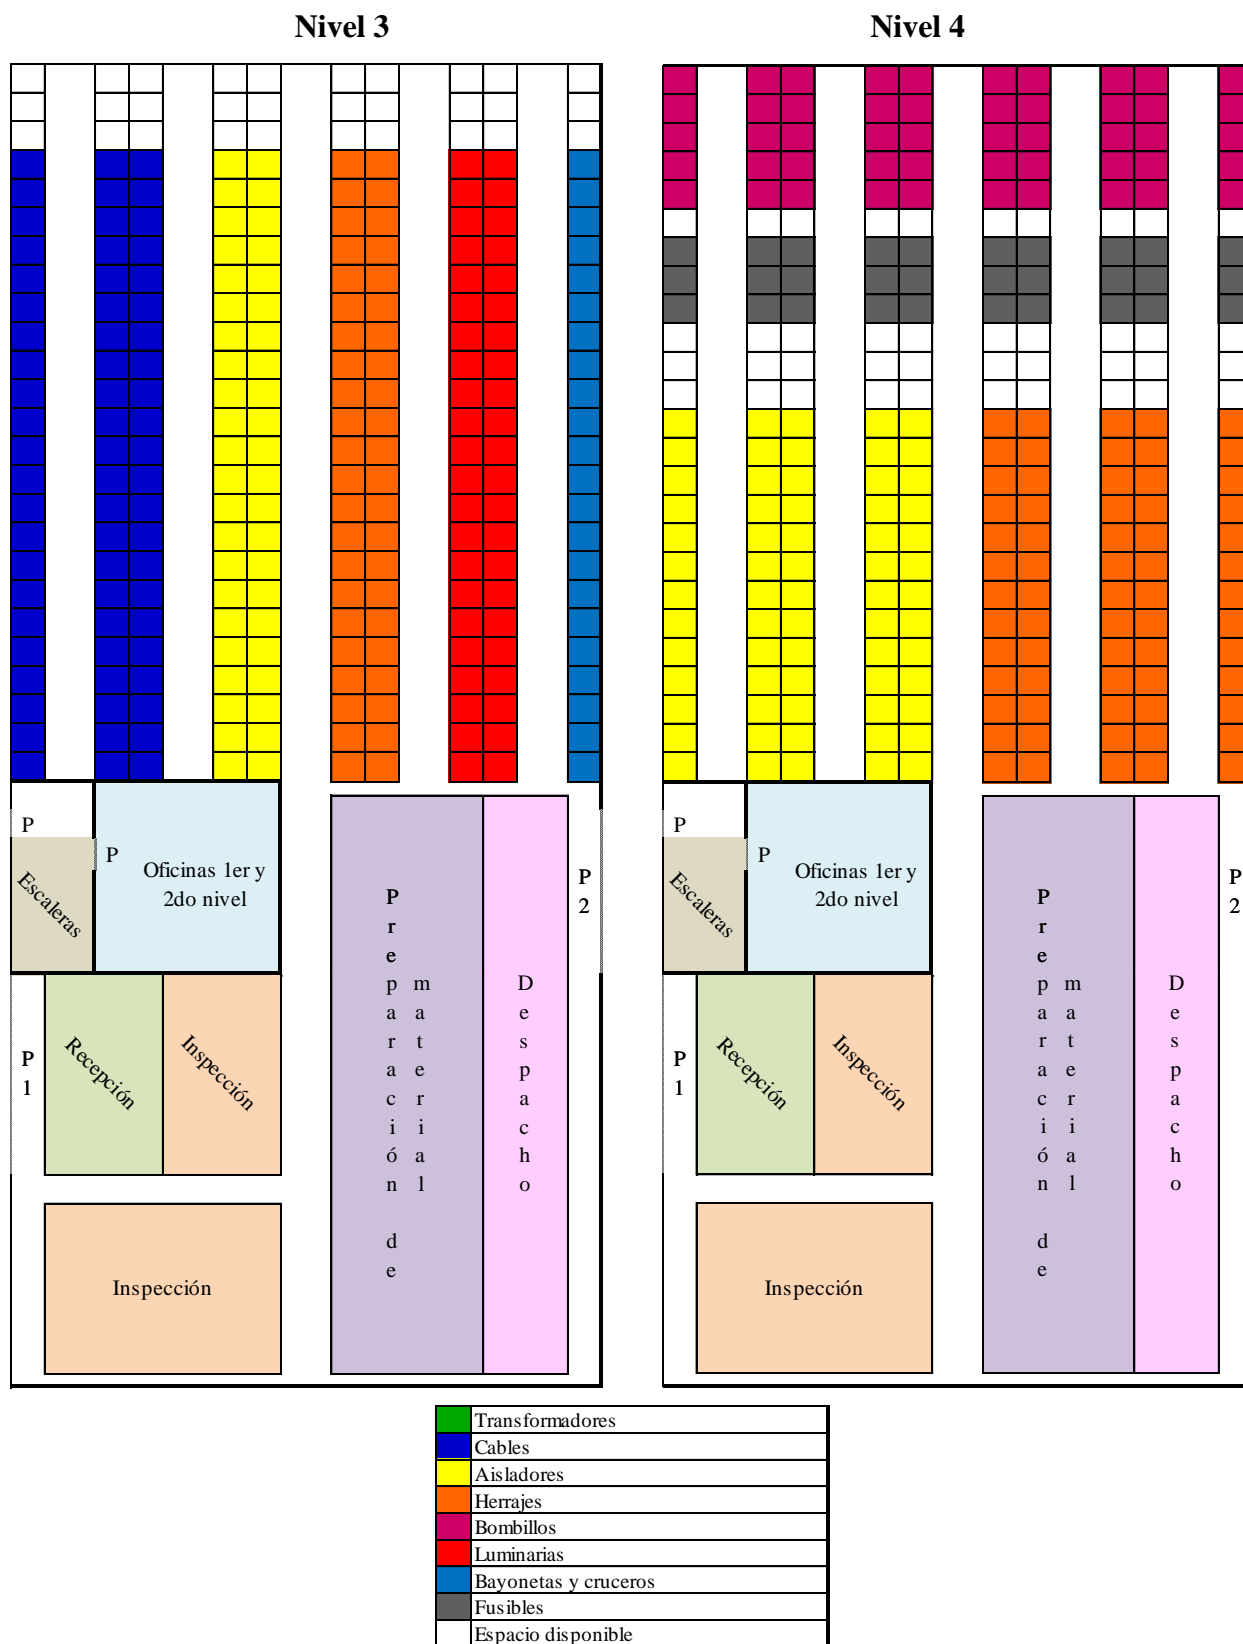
Nivel 3

P

P

Oficinas 1er y 2do nivel

Escaleras

P 2

Preparación de material

Despacho

P 1

Recepción

Inspección

Inspección

Nivel 4

P

P

Oficinas 1er y 2do nivel

Escaleras

P 2

Preparación de material

Despacho

P 1

Recepción

Inspección

Inspección

| | |
|---|---|
| | Transformadores |
| | Cables |
| | Aisladores |
| | Herrajes |
| | Bombillos |
| | Luminarias |
| | Bayonetas y cruceros |
| | Fusibles |
| | Espacio disponible |